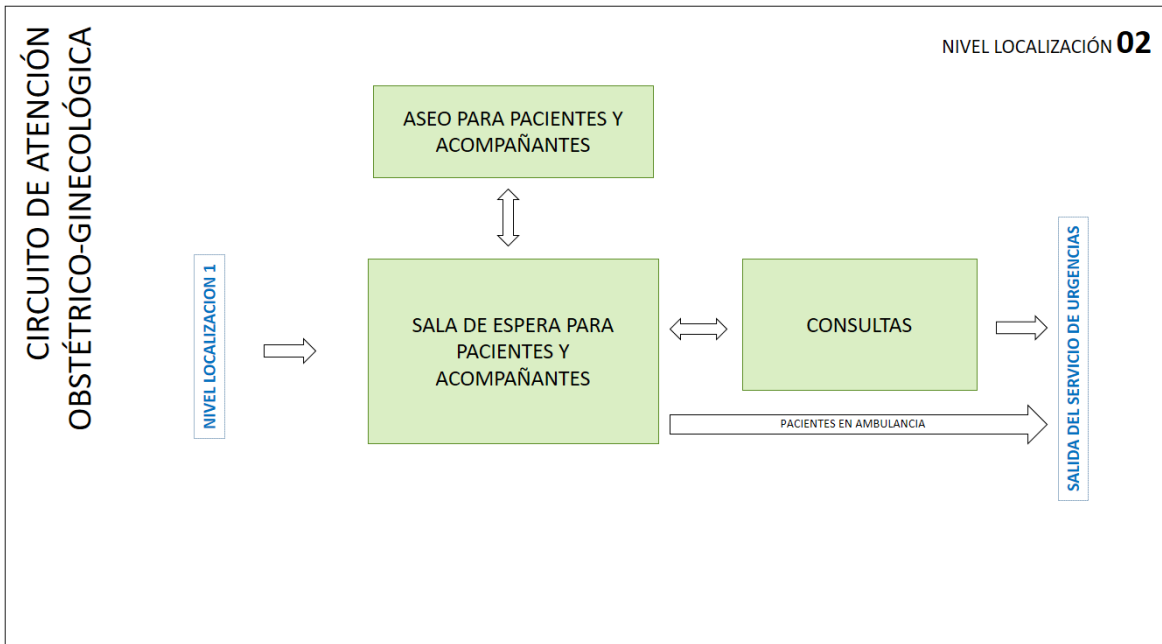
CIRCUITO DE ATENCIÓN OBSTÉTRICO-GINECOLÓGICA

NIVEL LOCALIZACIÓN 02

ASEO PARA PACIENTES Y ACOMPAÑANTES

NIVEL LOCALIZACION 1

SALA DE ESPERA PARA PACIENTES Y ACOMPAÑANTES

CONSULTAS

SALIDA DEL SERVICIO DE URGENCIAS

PACIENTES EN AMBULANCIA